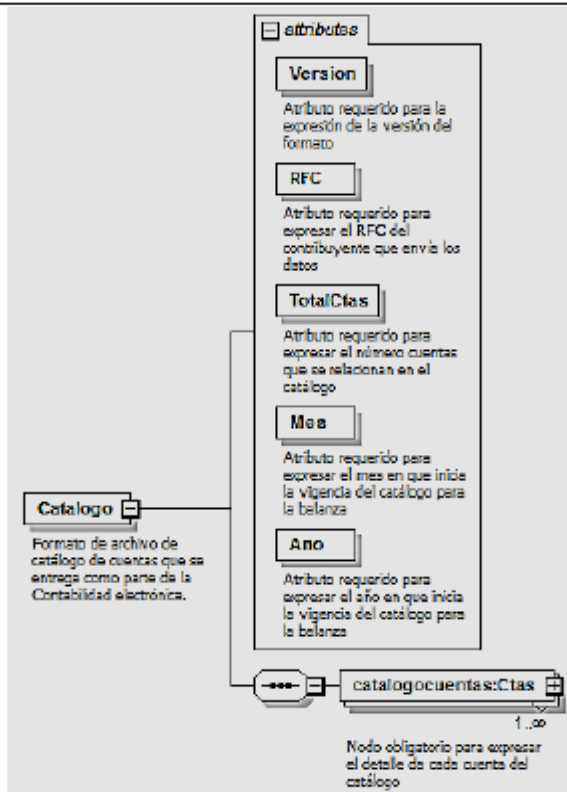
attributes

Version

Atributo requerido para la expresión de la versión del formato

RFC

Atributo requerido para expresar el RFC del contribuyente que envía los datos

TotalCtas

Atributo requerido para expresar el número cuentas que se relacionan en el catálogo

Mes

Atributo requerido para expresar el mes en que inicia la vigencia del catálogo para la balanza

Ano

Atributo requerido para expresar el año en que inicia la vigencia del catálogo para la balanza

Catalogo

Formato de archivo de catálogo de cuentas que se entrega como parte de la Contabilidad electrónica.

catalogocuentas:Ctas

1..∞

Nodo obligatorio para expresar el detalle de cada cuenta del catálogo